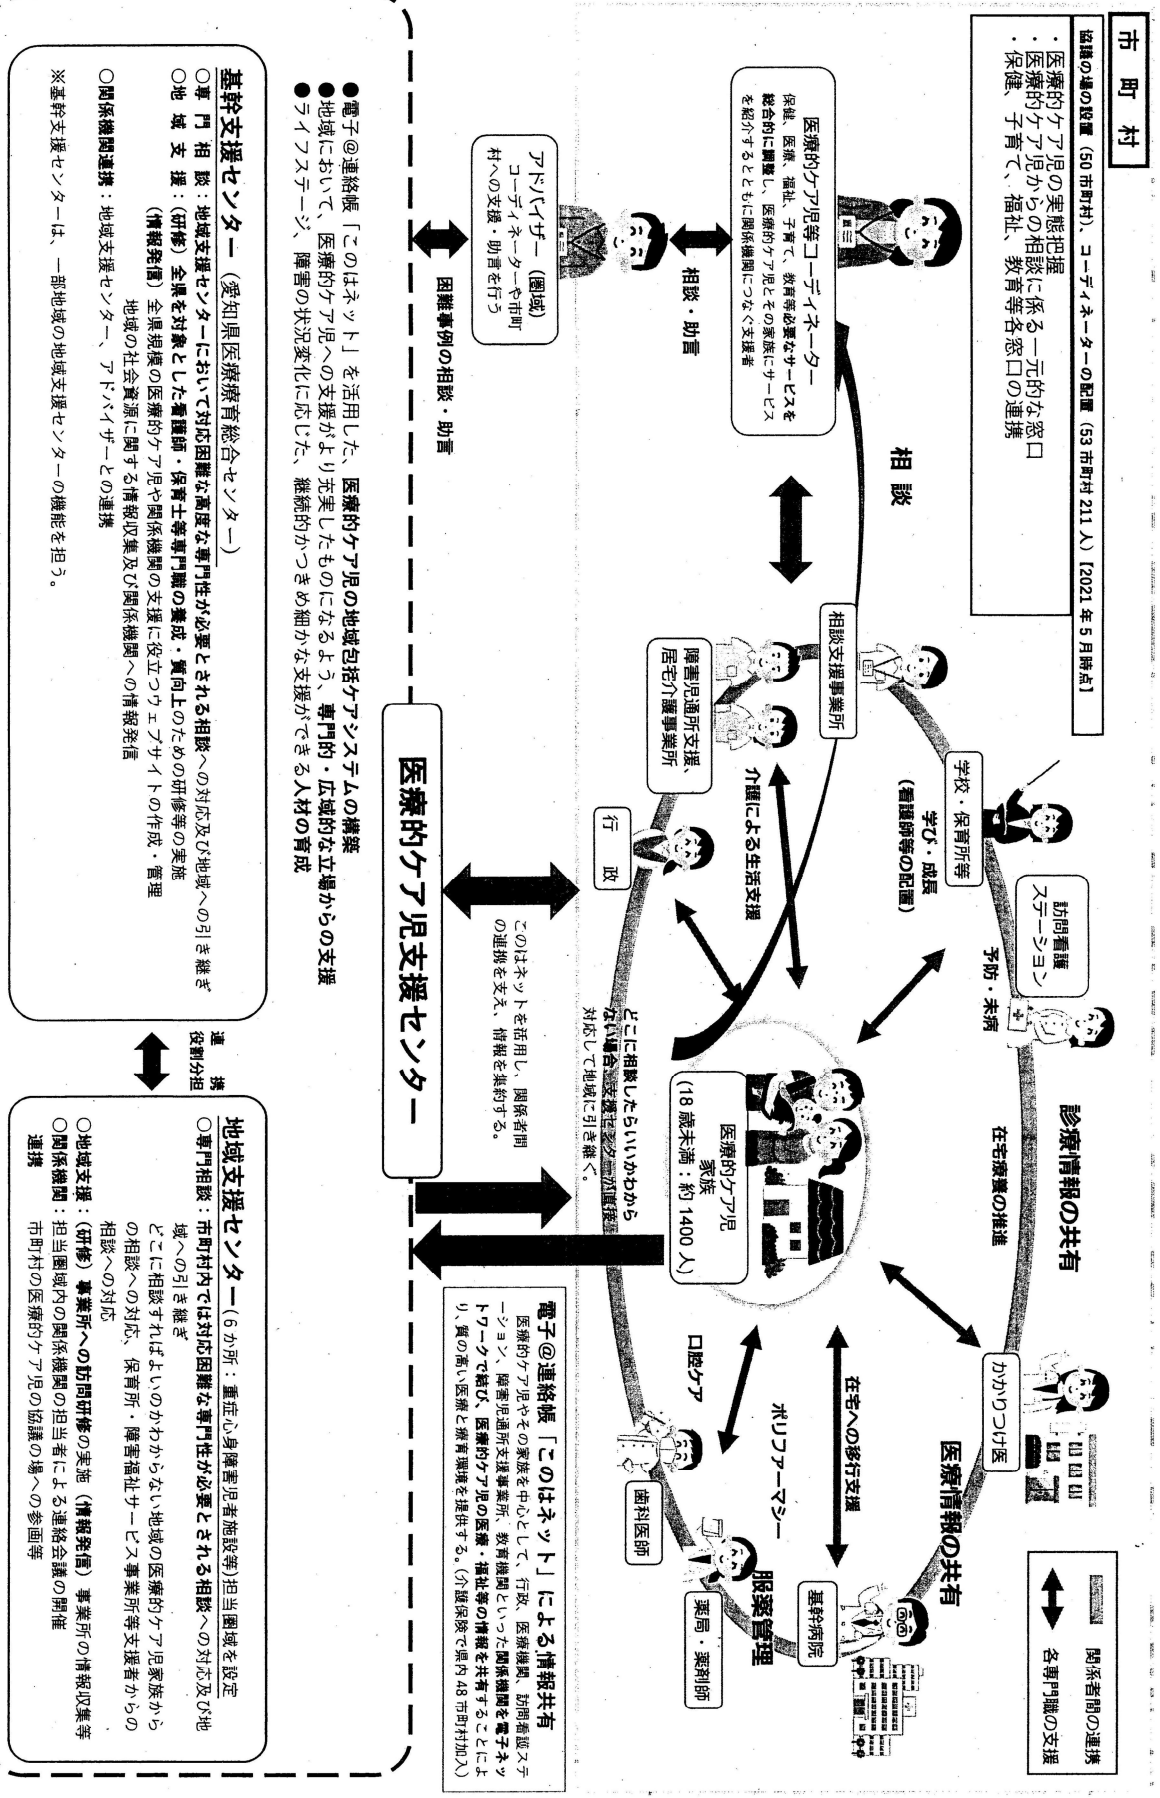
市町村

協議の場の設置（50市町村）、コーディネーターの配置（53市町村211人）【2021年5月時点】
・医療的ケア児の実態把握
・医療的ケア児からの相談に係る一元的な窓口
・保健、子育て、福祉、教育等各窓口の連携

関係者間の連携
各専門職の支援

医療的ケア児等コーディネーター
保健、医療、福祉、子育て、教育等必要なサービスを総合的に調整し、医療的ケア児とその家族にサービスを紹介するとともに関係機関につなぐ支援者

相談・助言

アドバイザー（圏域）
コーディネーターや市町村への支援・助言を行う

困難事例の相談・助言

相談

相談支援事業所
学校・保育所等
学び・成長（看護師等の配置）
訪問看護ステーション
予防・未病
診療情報の共有
在宅療養の推進
かかりつけ医
医療情報の共有
基幹病院
服薬管理
薬局・薬剤師
ポリファーマシー
在宅への移行支援
歯科医師
口腔ケア
障害児通所支援、居宅介護事業所
介護による生活支援
行政

医療的ケア児家族（18歳未満：約1400人）

どこに相談したらいいかわからない場合、支援センターが連携・対応して地域に引き継ぐ。

このはネットを活用し、関係者間の連携を支え、情報を集約する。

電子＠連絡帳「このはネット」による情報共有
医療的ケア児やその家族を中心として、行政、医療機関、訪問看護ステーション、障害児通所支援事業所、教育機関といった関係機関を電子ネットワークで結び、医療的ケア児の医療・福祉等の情報を共有することにより、質の高い医療と療育環境を提供する。（介護保険で県内48市町村加入）

医療的ケア児支援センター

●電子＠連絡帳「このはネット」を活用した、医療的ケア児の地域包括ケアシステムの構築
●地域において、医療的ケア児への支援がより充実したものになるよう、専門的・広域的な立場からの支援
●ライフステージ、障害の状況変化に応じた、継続的かつきめ細かな支援ができる人材の育成

基幹支援センター（愛知県医療療育総合センター）
○専門相談：地域支援センターにおいて対応困難な高度な専門性が必要とされる相談への対応及び地域への引き継ぎ
○地域支援：（研修）全県を対象とした看護師・保育士等専門職の養成・質向上のための研修等の実施
（情報発信）全県規模の医療的ケア児や関係機関の支援に役立つウェブサイトの作成・管理
地域の社会資源に関する情報収集及び関係機関への情報発信
○関係機関連携：地域支援センター、アドバイザーとの連携
※基幹支援センターは、一部地域の地域支援センターの機能を担う。

連携
役割分担

地域支援センター（6か所：重症心身障害児者施設等）担当圏域を設定
○専門相談：市町村内では対応困難な専門性が必要とされる相談への対応及び地域への引き継ぎ
どこに相談すればよいのかわからない地域の医療的ケア児家族からの相談への対応、保育所・障害福祉サービス事業所等支援者からの相談への対応
○地域支援：（研修）事業所への訪問研修の実施（情報発信）事業所の情報収集等
○関係機関連携：担当圏域内の関係機関の担当者による連絡会議の開催
市町村の医療的ケア児の協議の場への参画等